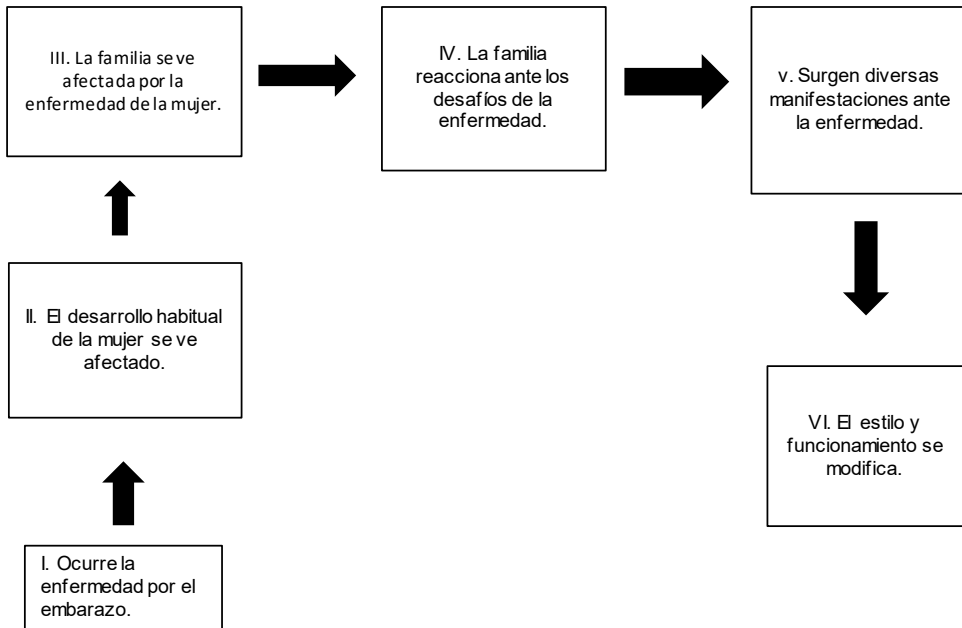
I. Ocurre la enfermedad por el embarazo.

II. El desarrollo habitual de la mujer se ve afectado.

III. La familia se ve afectada por la enfermedad de la mujer.

IV. La familia reacciona ante los desafíos de la enfermedad.

v. Surgen diversas manifestaciones ante la enfermedad.

VI. El estilo y funcionamiento se modifica.